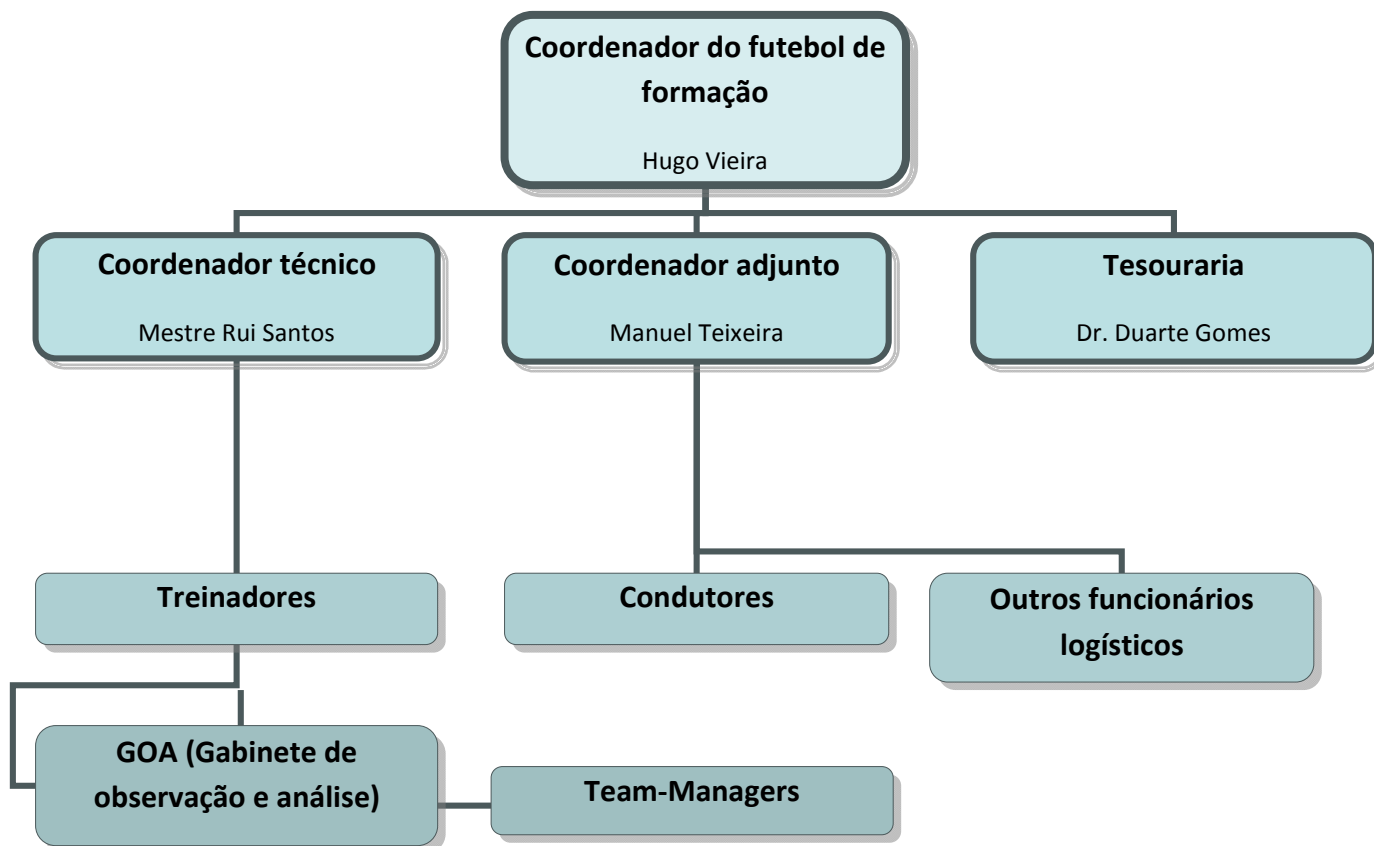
Coordenador do futebol de formação

Hugo Vieira

Coordenador técnico

Mestre Rui Santos

Coordenador adjunto

Manuel Teixeira

Tesouraria

Dr. Duarte Gomes

Treinadores

Condutores

Outros funcionários logísticos

GOA (Gabinete de observação e análise)

Team-Managers